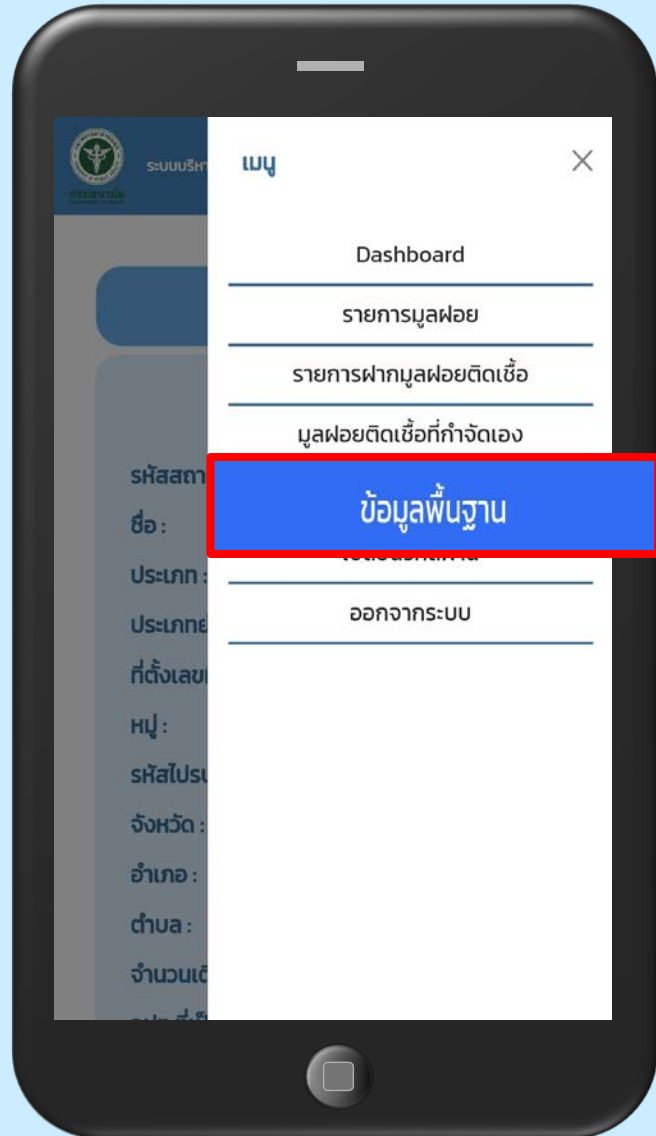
ระบบบริหา

รหัสสถา

ชื่อ :

ประเภท :

ประเภท

ที่ตั้งเลข

หมู่ :

รหัสไปรษ

จังหวัด :

อำเภอ :

ตำบล :

จำนวนเ

เมนู

Dashboard

รายการมูลฝอย

รายการฝากมูลฝอยติดเชื้อ

มูลฝอยติดเชื้อที่กำจัดเอง

ข้อมูลพื้นฐาน

ออกจากระบบ